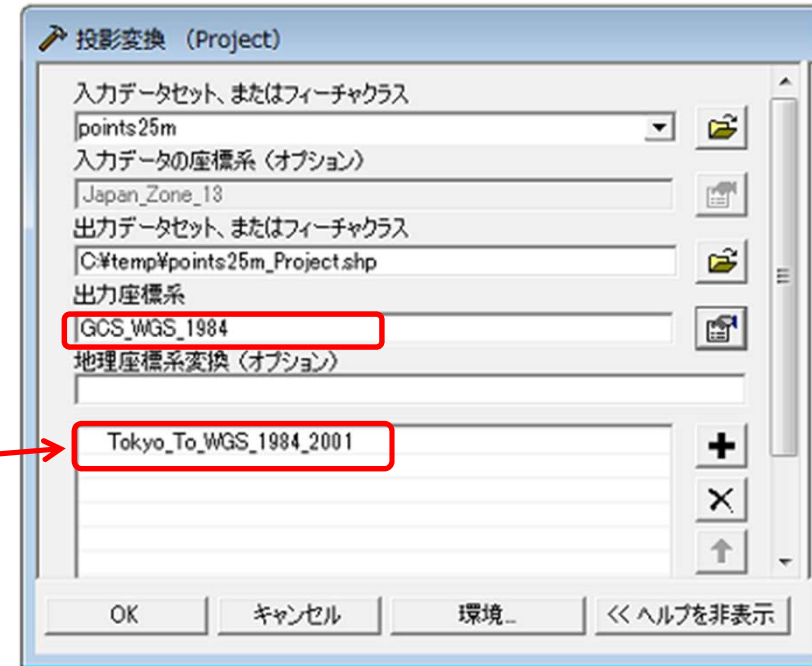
投影変換 (Project)

入力データセット、またはフィーチャクラス

points25m

入力データの座標系 (オプション)

Japan_Zone_13

出力データセット、またはフィーチャクラス

C:¥temp¥points25m_Project.shp

出力座標系

GCS_WGS_1984

地理座標系変換 (オプション)

Tokyo_To_WGS_1984_2001

OK

キャンセル

環境...

<< ヘルプを非表示